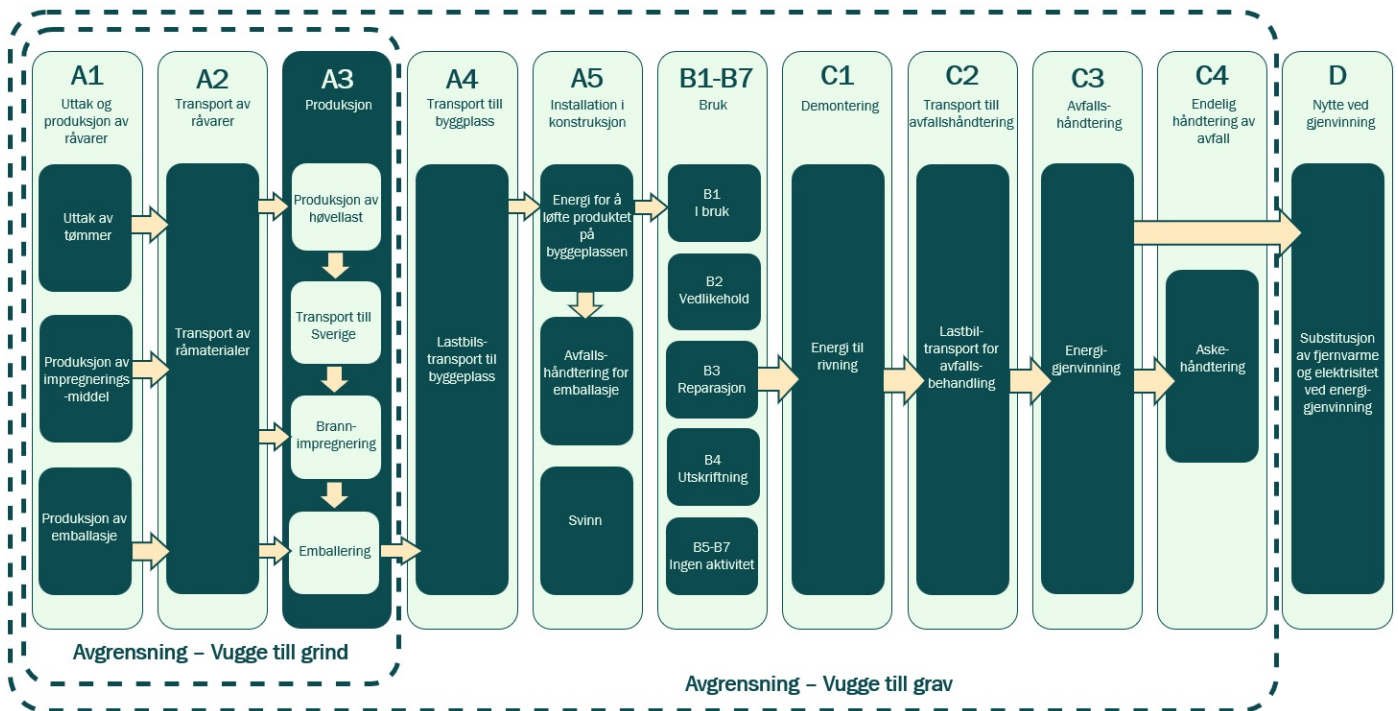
A1
Uttak og produksjon av råvarer

Uttak av tømmer

Produksjon av impregnerings-middel

Produksjon av emballasje

A2
Transport av råvarer

Transport av råmaterialer

A3
Produksjon

Produksjon av høvellast

Transport till Sverige

Brann-impregnering

Emballering

A4
Transport till byggeplass

Lastbils-transport til byggeplass

A5
Installation i konstruksjon

Energi for å løfte produktet på byggeplassen

Avfalls-håndtering for emballasje

Svinn

B1-B7
Bruk

B1
I bruk

B2
Vedlikehold

B3
Reparasjon

B4
Utskriftning

B5-B7
Ingen aktivitet

C1
Demontering

Energi til rivning

C2
Transport till avfallshåndtering

Lastbil-transport for avfalls-behandling

C3
Avfalls-håndtering

Energi-gjenvinning

C4
Endelig håndtering av avfall

Aske-håndtering

D
Nytte ved gjenvinning

Substitusjon av fjernvarme og elektrisitet ved energi-gjenvinning

Avgrensning – Vugge till grind

Avgrensning – Vugge till grav